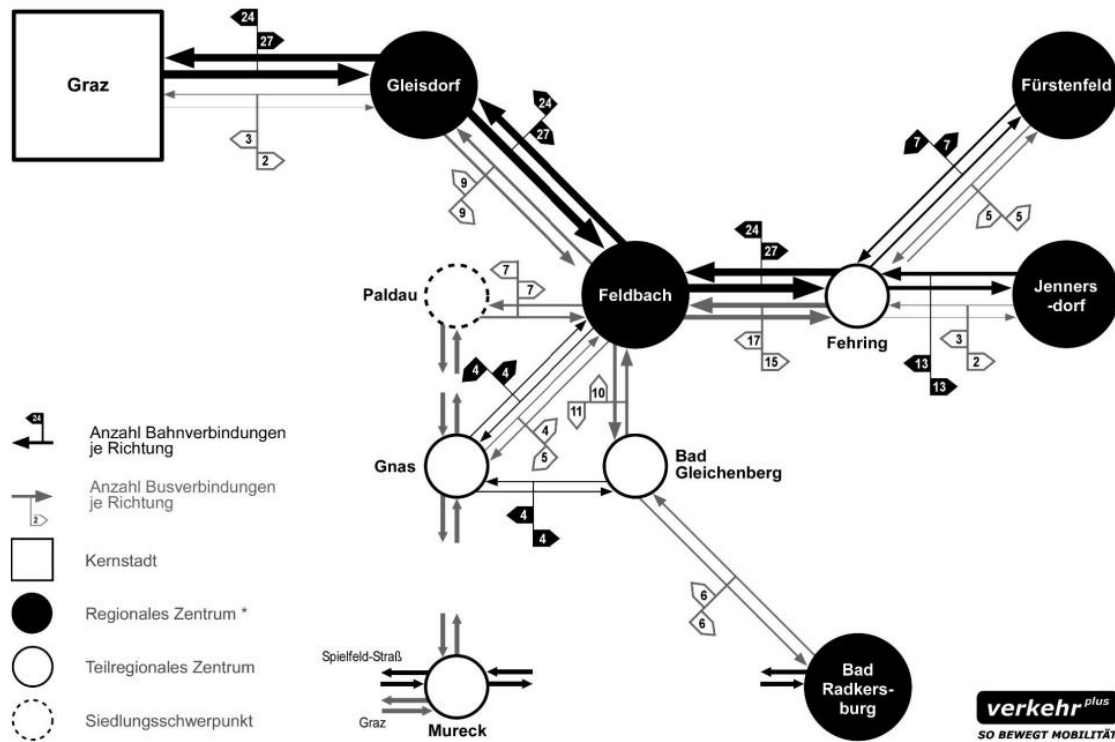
Graz

24

27

3

2

Gleisdorf

24

27

9

9

Fürstenfeld

7

7

5

5

24

27

Feldbach

Fehring

Jenners-dorf

17

15

3

2

13

13

Paldau

7

7

4

4

10

11

4

5

Gnas

Bad Gleichenberg

4

4

6

6

Bad Radkers-burg

Spielfeld-Straß

Graz

Mureck

24

Anzahl Bahnverbindungen je Richtung

2

Anzahl Busverbindungen je Richtung

Kernstadt

Regionales Zentrum *

Teilregionales Zentrum

Siedlungsschwerpunkt

verkehr$^{plus}$

SO BEWEGT MOBILITÄT